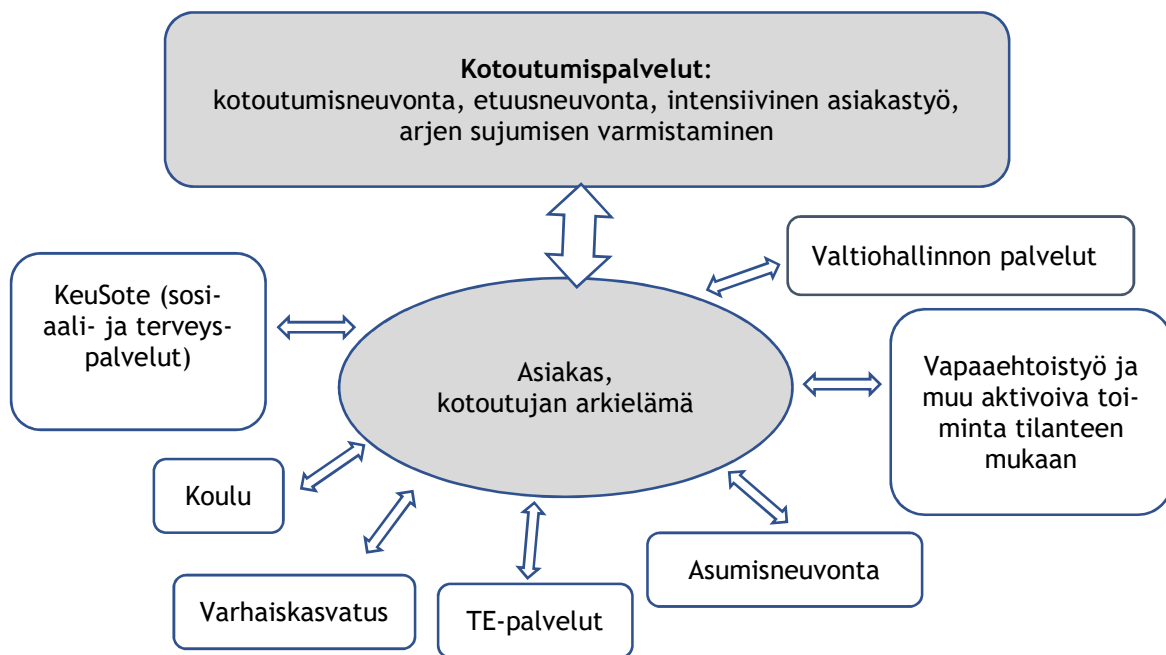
**Kotoutumispalvelut**:
kotoutumisneuvonta, etuusneuvonta, intensiivinen asiakastyö, arjen sujumisen varmistaminen

Valtiohallinnon palvelut

KeuSote (sosiaali- ja terveyspalvelut)

Asiakas, kotoutujan arkielämä

Vapaaehtoistyö ja muu aktivoiva toiminta tilanteen mukaan

Koulu

Asumisneuvonta

Varhaiskasvatus

TE-palvelut